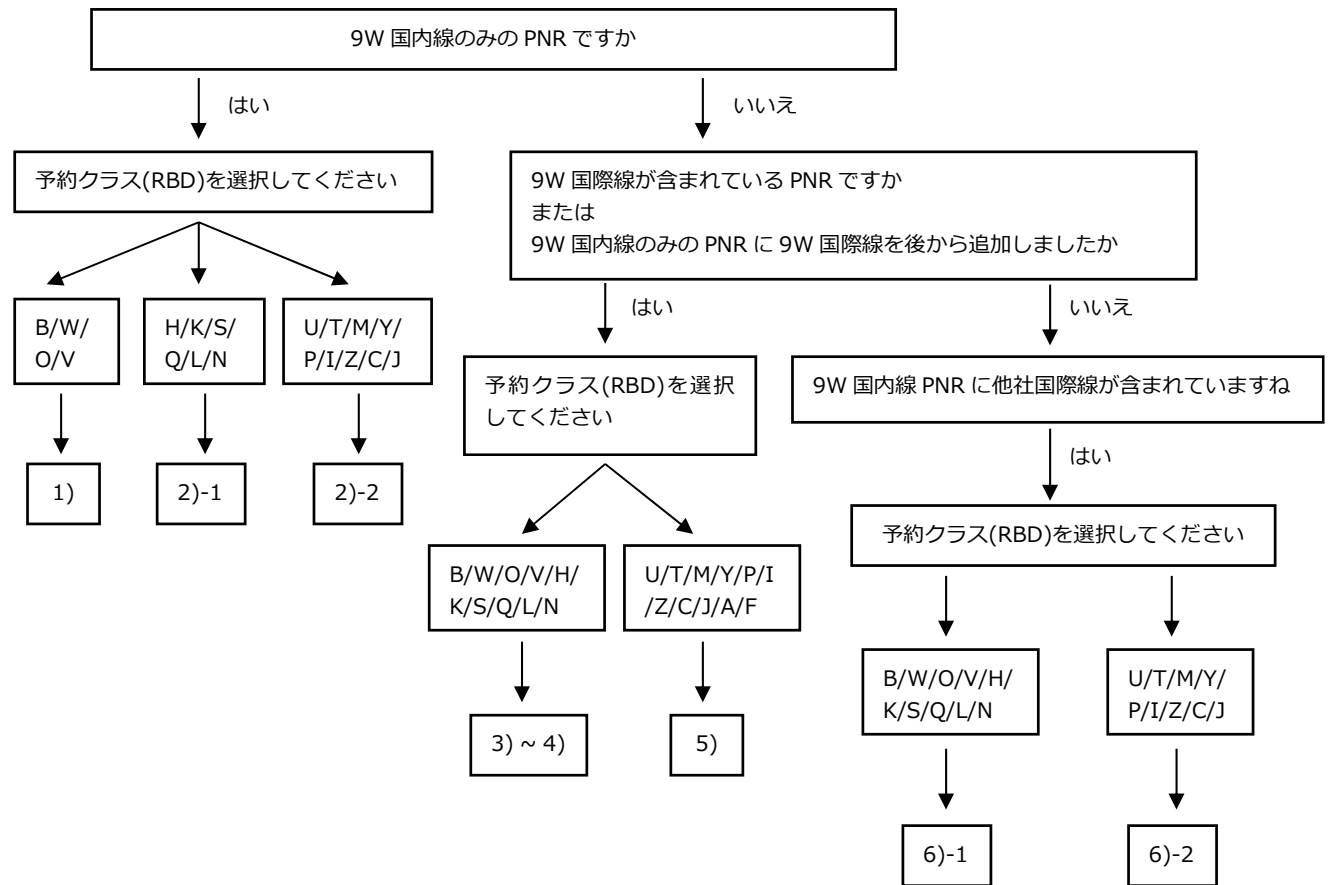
9W 国内線のみの PNR ですか

はい

いいえ

予約クラス(RBD)を選択してください

B/W/O/V

H/K/S/Q/L/N

U/T/M/Y/P/I/Z/C/J

1)

2)-1

2)-2

9W 国際線が含まれている PNR ですか
または
9W 国内線のみの PNR に 9W 国際線を後から追加しましたか

はい

予約クラス(RBD)を選択してください

B/W/O/V/H/K/S/Q/L/N

U/T/M/Y/P/I/Z/C/J/A/F

3) ~ 4)

5)

いいえ

9W 国内線 PNR に他社国際線が含まれていますね

はい

予約クラス(RBD)を選択してください

B/W/O/V/H/K/S/Q/L/N

U/T/M/Y/P/I/Z/C/J

6)-1

6)-2